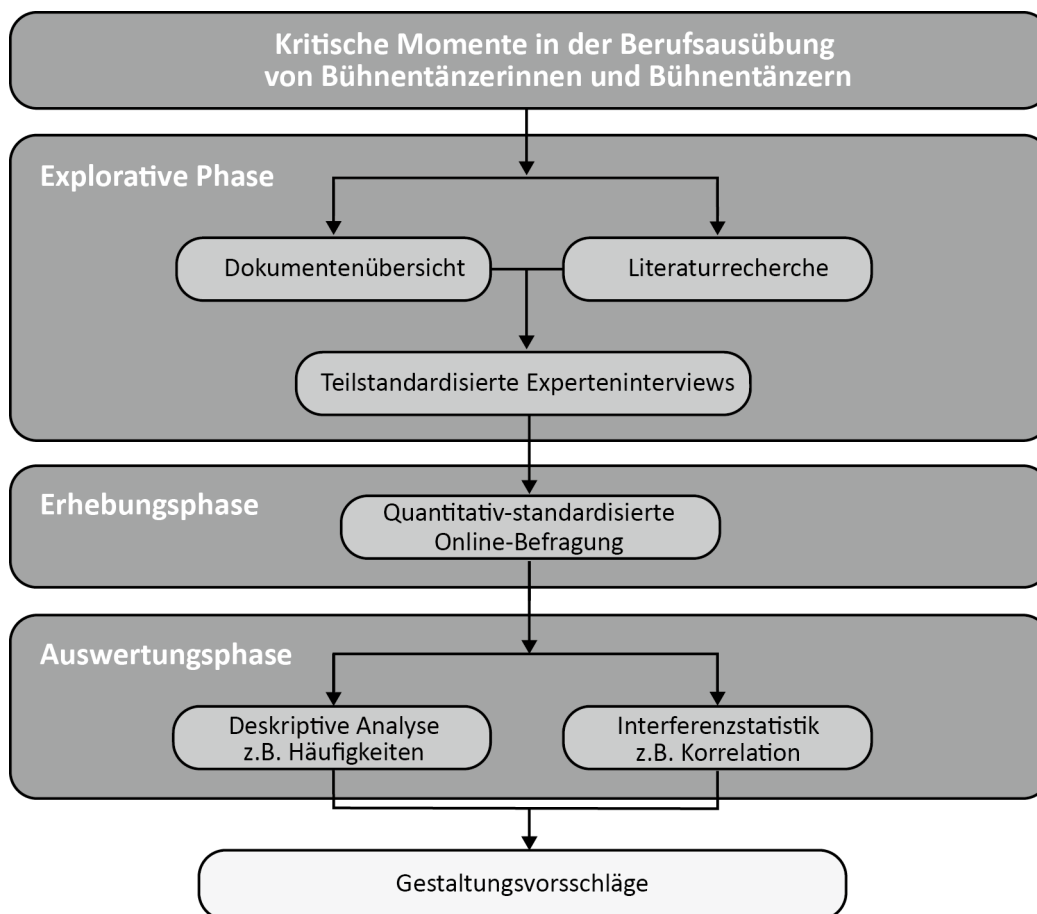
Kritische Momente in der Berufsausübung von Bühnentänzerinnen und Bühnentänzern

Explorative Phase

Dokumentenübersicht

Literaturrecherche

Teilstandardisierte Experteninterviews

Erhebungsphase

Quantitativ-standardisierte Online-Befragung

Auswertungsphase

Deskriptive Analyse z.B. Häufigkeiten

Interferenzstatistik z.B. Korrelation

Gestaltungsvorsschläge